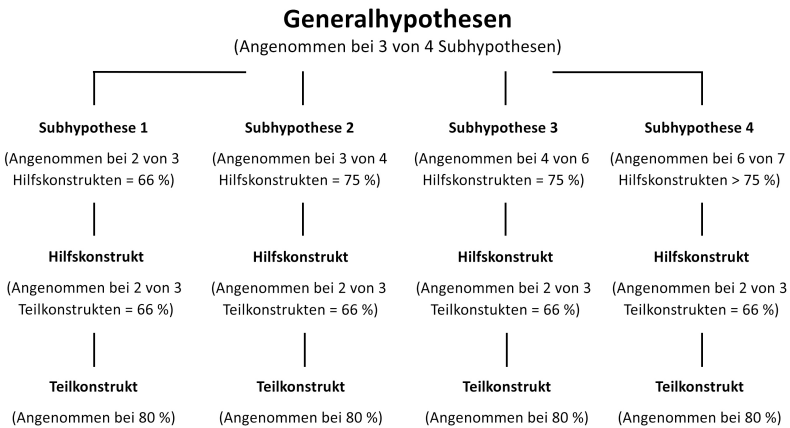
Generalhypothesen
(Angenommen bei 3 von 4 Subhypothesen)

Subhypothese 1
(Angenommen bei 2 von 3 Hilfskonstrukten = 66 %)

Hilfskonstrukt
(Angenommen bei 2 von 3 Teilkonstrukten = 66 %)

Teilkonstrukt
(Angenommen bei 80 %)

Subhypothese 2
(Angenommen bei 3 von 4 Hilfskonstrukten = 75 %)

Hilfskonstrukt
(Angenommen bei 2 von 3 Teilkonstrukten = 66 %)

Teilkonstrukt
(Angenommen bei 80 %)

Subhypothese 3
(Angenommen bei 4 von 6 Hilfskonstrukten = 75 %)

Hilfskonstrukt
(Angenommen bei 2 von 3 Teilkonstukten = 66 %)

Teilkonstrukt
(Angenommen bei 80 %)

Subhypothese 4
(Angenommen bei 6 von 7 Hilfskonstrukten > 75 %)

Hilfskonstrukt
(Angenommen bei 2 von 3 Teilkonstrukten = 66 %)

Teilkonstrukt
(Angenommen bei 80 %)